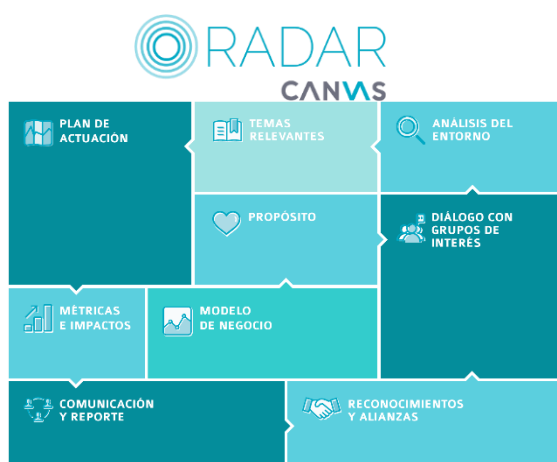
RADAR
CANVAS

PLAN DE ACTUACIÓN

TEMAS RELEVANTES

ANÁLISIS DEL ENTORNO

PROPÓSITO

DIÁLOGO CON GRUPOS DE INTERÉS

MÉTRICAS E IMPACTOS

MODELO DE NEGOCIO

COMUNICACIÓN Y REPORTE

RECONOCIMIENTOS Y ALIANZAS